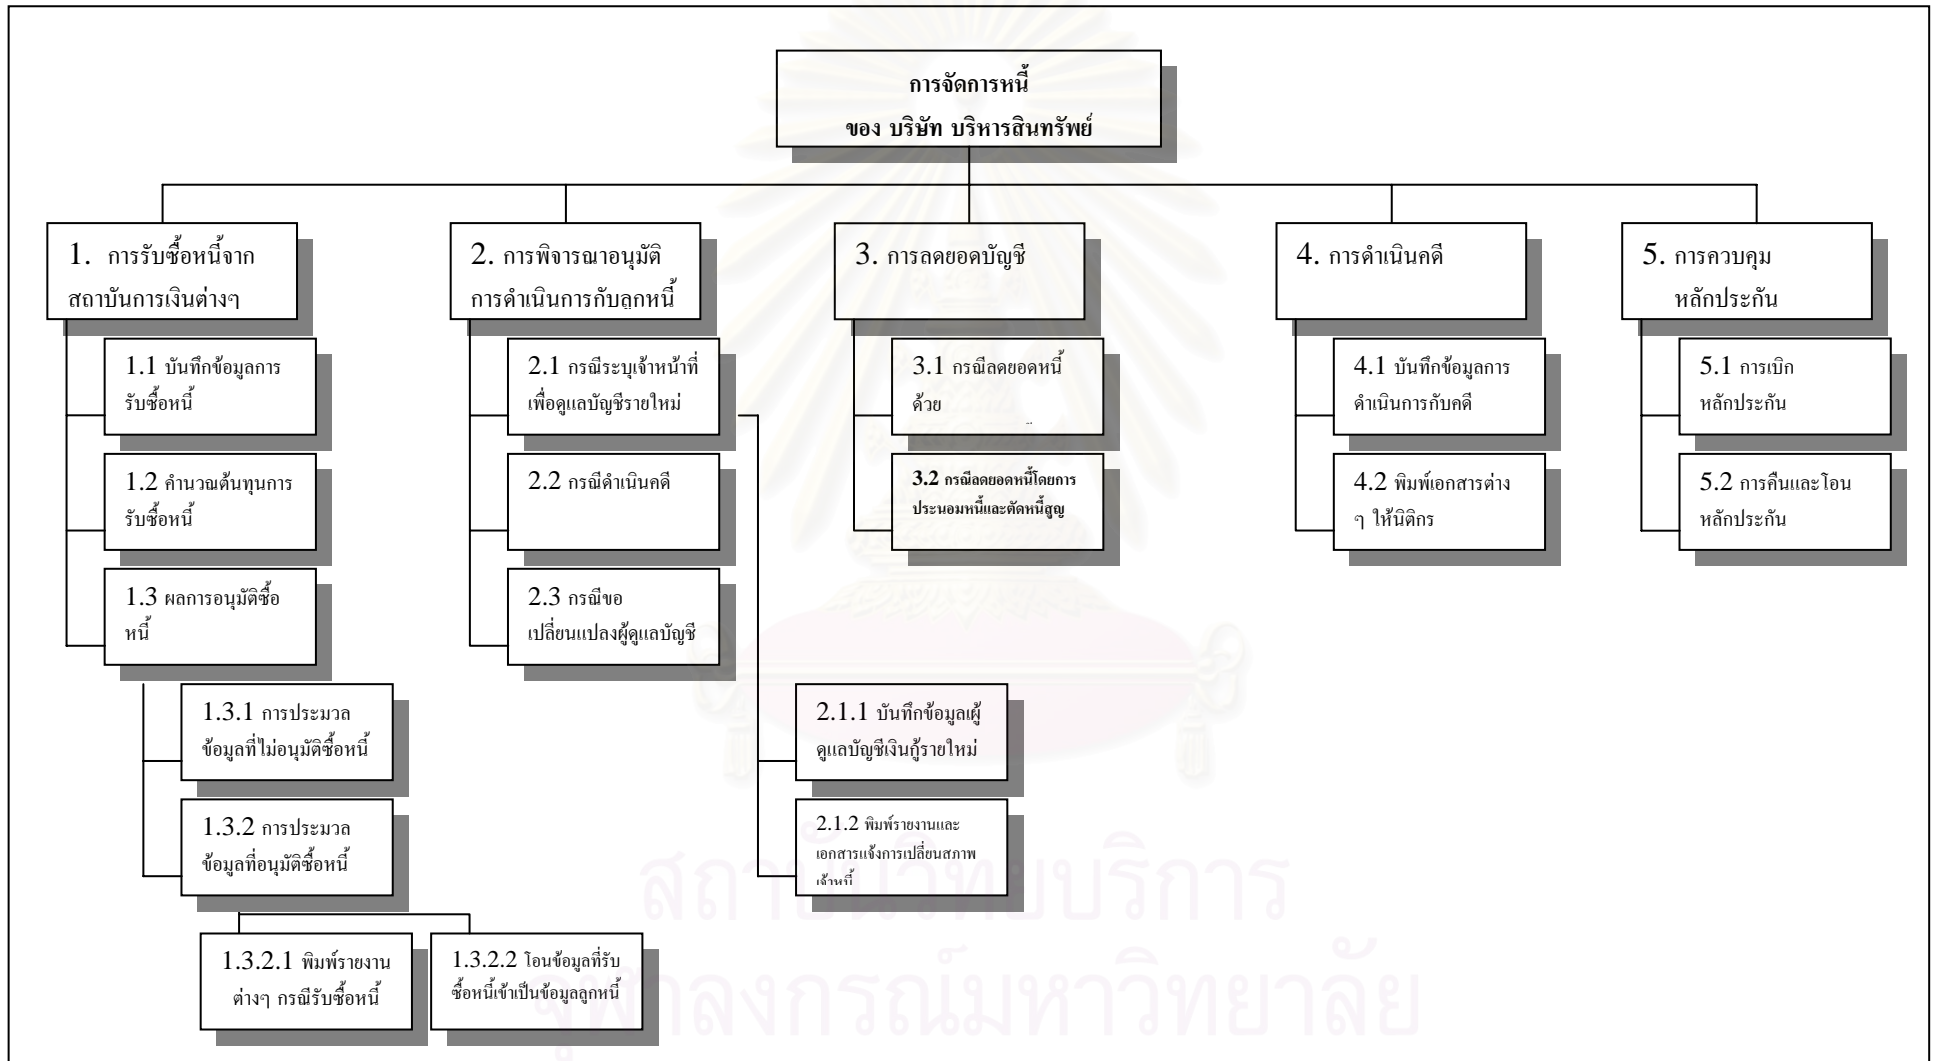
การจัดการหนี้
ของ บริษัท บริหารสินทรัพย์

1. การรับซื้อหนี้จาก สถาบันการเงินต่างๆ

1.1 บันทึกข้อมูลการ รับซื้อหนี้

1.2 คำนวณต้นทุนการ รับซื้อหนี้

1.3 ผลการอนุมัติซื้อ หนี้

1.3.1 การประมวล ข้อมูลที่ไม่อนุมัติซื้อหนี้

1.3.2 การประมวล ข้อมูลที่อนุมัติซื้อหนี้

1.3.2.1 พิมพ์รายงาน ต่างๆ กรณีรับซื้อหนี้

1.3.2.2 โอนข้อมูลที่รับ ซื้อหนี้เข้าเป็นข้อมูลลูกหนี้

2. การพิจารณาอนุมัติ การดำเนินการกับลูกหนี้

2.1 กรณีระบุเจ้าหน้าที่ เพื่อดูแลบัญชีรายใหม่

2.2 กรณีดำเนินคดี

2.3 กรณีขอ เปลี่ยนแปลงผู้ดูแลบัญชี

2.1.1 บันทึกข้อมูลผู้ ดูแลบัญชีเงินกู้รายใหม่

2.1.2 พิมพ์รายงานและ เอกสารแจ้งการเปลี่ยนสภาพ เจ้าหนี้

3. การลดยอดบัญชี

3.1 กรณีลดยอดหนี้ ด้วย

3.2 กรณีลดยอดหนี้โดยการ ประนอมหนี้และตัดหนี้สูญ

4. การดำเนินคดี

4.1 บันทึกข้อมูลการ ดำเนินการกับคดี

4.2 พิมพ์เอกสารต่าง ๆ ให้นิติกร

5. การควบคุม หลักประกัน

5.1 การเบิก หลักประกัน

5.2 การคืนและโอน หลักประกัน

สถาบันวิทยบริการ
จุฬาลงกรณ์มหาวิทยาลัย